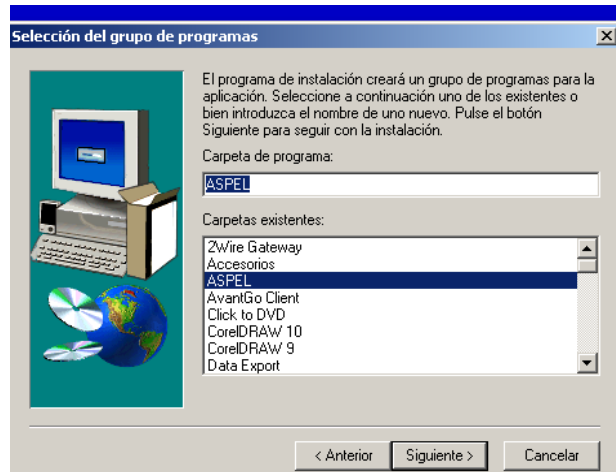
Selección del grupo de programas

El programa de instalación creará un grupo de programas para la aplicación. Seleccione a continuación uno de los existentes o bien introduzca el nombre de uno nuevo. Pulse el botón Siguiente para seguir con la instalación.

Carpeta de programa:

ASPEL

Carpetas existentes:

2Wire Gateway
Accesorios
ASPEL
AvantGo Client
Click to DVD
CorelDRAW 10
CorelDRAW 9
Data Export

< Anterior
Siguiente >
Cancelar